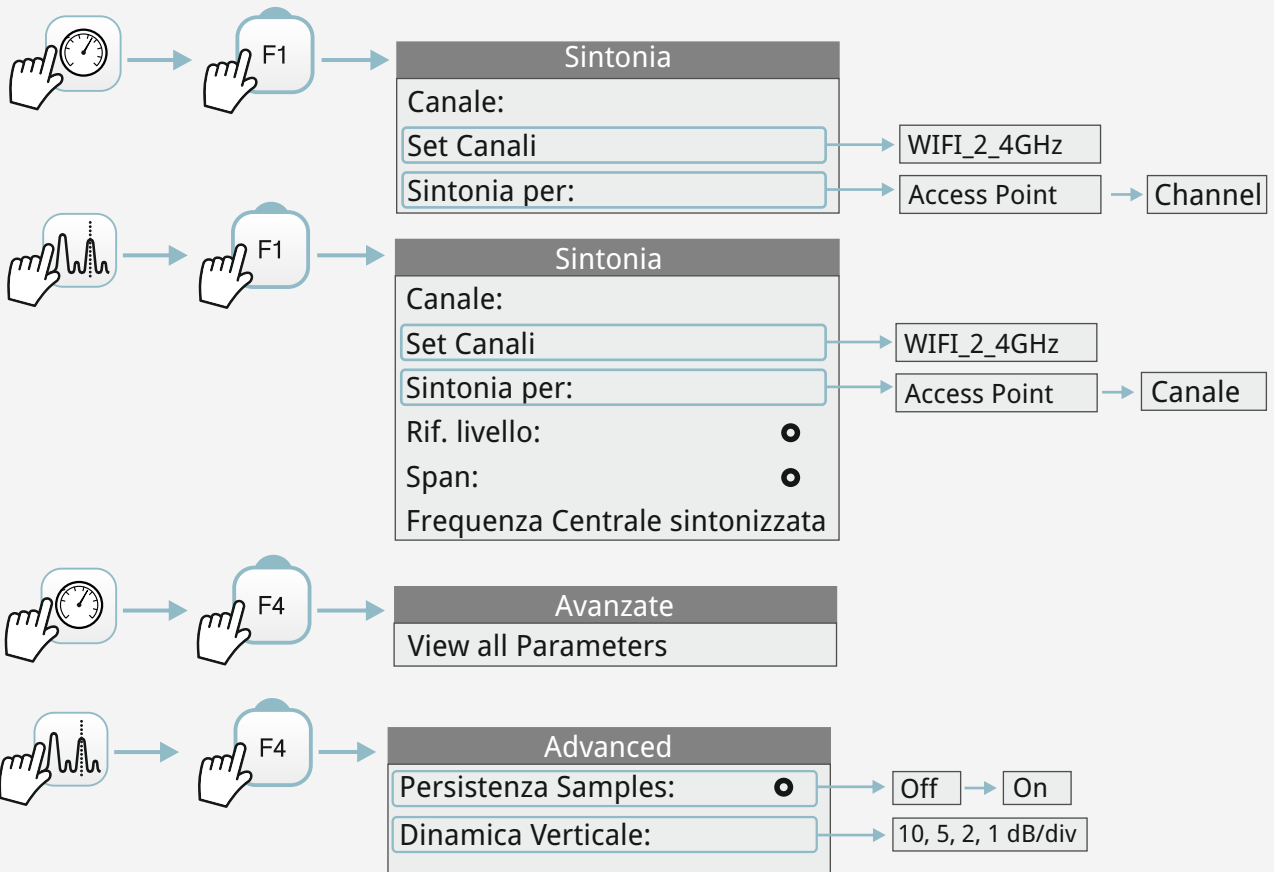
F1

Sintonia

Canale:

Set Canali

Sintonia per:

WIFI_2_4GHz

Access Point

Channel

F1

Sintonia

Canale:

Set Canali

Sintonia per:

Rif. livello:

Span:

Frequenza Centrale sintonizzata

WIFI_2_4GHz

Access Point

Canale

F4

Avanzate

View all Parameters

F4

Advanced

Persistenza Samples:

Dinamica Verticale:

Off

On

10, 5, 2, 1 dB/div